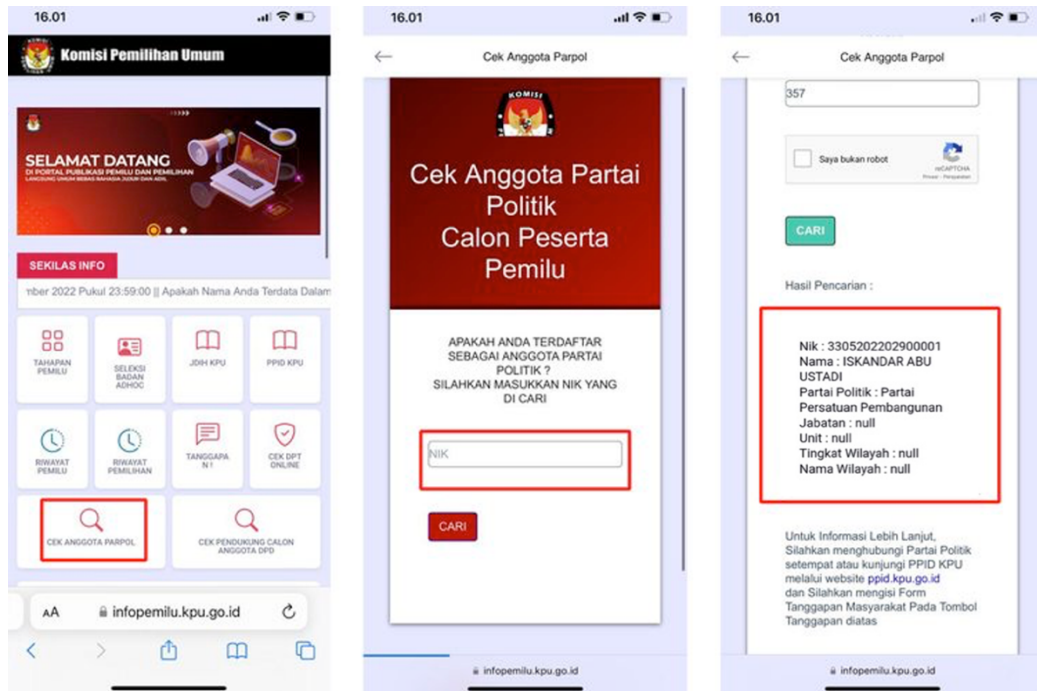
16.01

Komisi Pemilihan Umum

SELAMAT DATANG
DI PORTAL PUBLIKASI PEMILU DAN PEMILIHAN
LANGSUNG UMUM BEBAS RAHASIA JUJUR DAN ADIL

SEKILAS INFO

nber 2022 Pukul 23:59:00 || Apakah Nama Anda Terdata Dalam

TAHAPAN PEMILU
SELEKSI BADAN ADHOC
JDIH KPU
PPID KPU
RIWAYAT PEMILU
RIWAYAT PEMILIHAN
TANGGAPAN !
CEK DPT ONLINE
CEK ANGGOTA PARPOL
CEK PENDUKUNG CALON ANGGOTA DPD

AA infopemilu.kpu.go.id

16.01

Cek Anggota Parpol

KOMISI

Cek Anggota Partai Politik
Calon Peserta Pemilu

APAKAH ANDA TERDAFTAR SEBAGAI ANGGOTA PARTAI POLITIK ?
SILAHKAN MASUKKAN NIK YANG DI CARI

NIK

CARI

infopemilu.kpu.go.id

16.01

Cek Anggota Parpol

357

Saya bukan robot
reCAPTCHA
Privasi - Persyaratan

CARI

Hasil Pencarian :

Nik : 3305202202900001
Nama : ISKANDAR ABU USTADI
Partai Politik : Partai Persatuan Pembangunan
Jabatan : null
Unit : null
Tingkat Wilayah : null
Nama Wilayah : null

Untuk Informasi Lebih Lanjut, Silahkan menghubungi Partai Politik setempat atau kunjungi PPID KPU melalui website ppid.kpu.go.id dan Silahkan mengisi Form Tanggapan Masyarakat Pada Tombol Tanggapan diatas

infopemilu.kpu.go.id